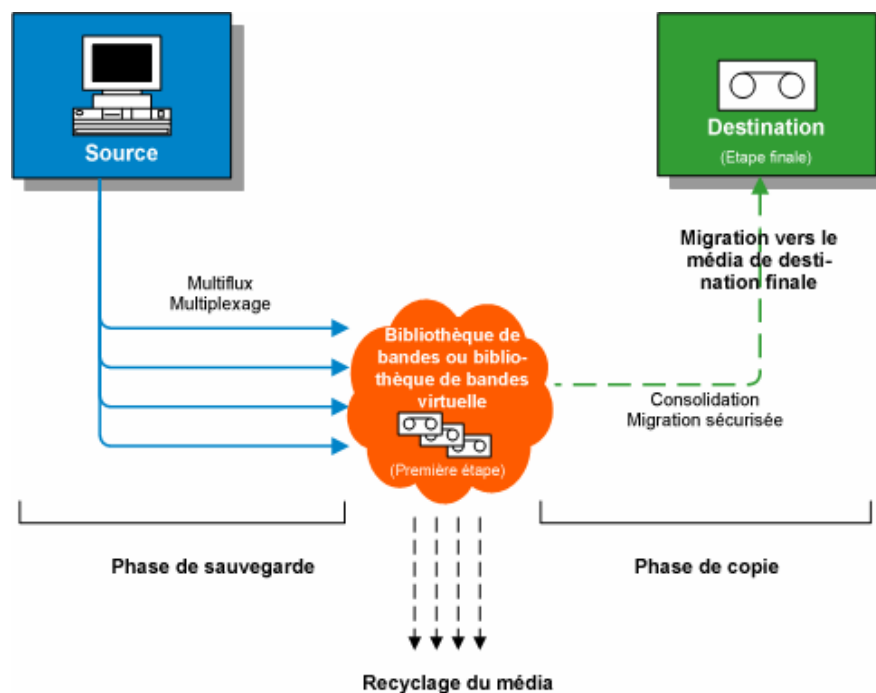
Source

Destination

(Etape finale)

Migration vers le média de destination finale

Multiflux
Multiplexage

Bibliothèque de bandes ou bibliothèque de bandes virtuelle

(Première étape)

Consolidation
Migration sécurisée

Phase de sauvegarde

Phase de copie

Recyclage du média